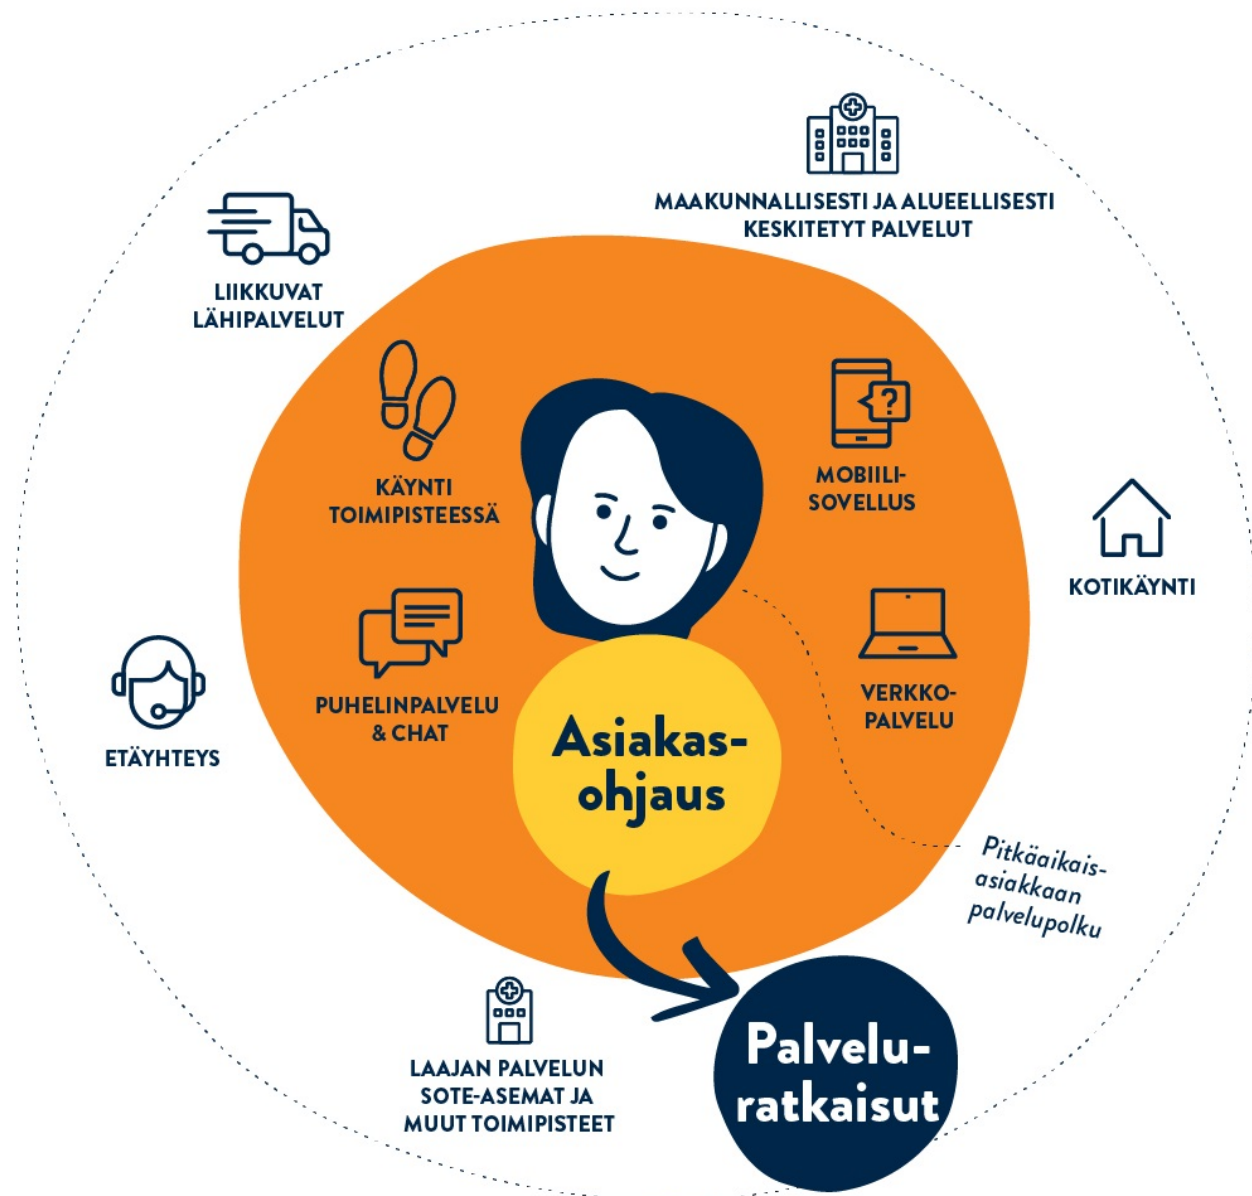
MAAKUNNALLISESTI JA ALUEELLISESTI KESKITETYT PALVELUT

LIIKKUVAT LÄHIPALVELUT

KÄYNTI TOIMIPISTEESSÄ

MOBIILI-SOVELLUS

KOTIKÄYNTI

PUHELINPALVELU & CHAT

VERKKO-PALVELU

ETÄYHTEYS

Asiakas-ohjaus

Pitkäaikais-asiakkaan palvelupolku

LAAJAN PALVELUN SOTE-ASEMAT JA MUUT TOIMIPISTEET

Palvelu-ratkaisut